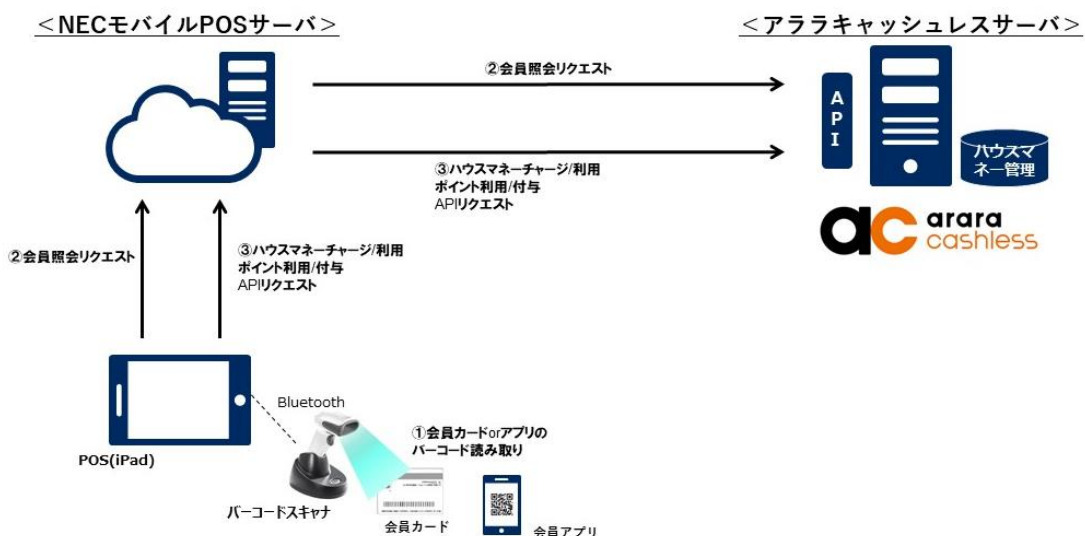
＜NECモバイルPOSサーバ＞

＜アララキャッシュレスサーバ＞

②会員照会リクエスト

③ハウスマネーチャージ/利用
ポイント利用/付与
APIリクエスト

API

ハウスマネー管理

ac arara cashless

②会員照会リクエスト

③ハウスマネーチャージ/利用
ポイント利用/付与
APIリクエスト

Bluetooth

①会員カードorアプリのバーコード読み取り

POS(iPad)

バーコードスキャナ

会員カード

会員アプリ